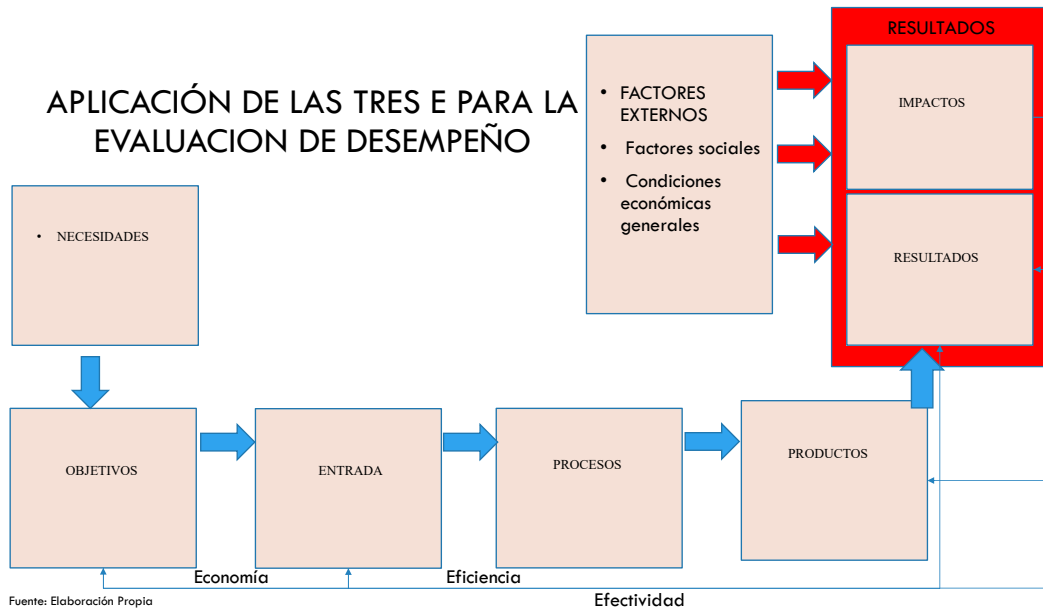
APLICACIÓN DE LAS TRES E PARA LA EVALUACION DE DESEMPEÑO

• FACTORES EXTERNOS
• Factores sociales
• Condiciones económicas generales

RESULTADOS

IMPACTOS

RESULTADOS

• NECESIDADES

OBJETIVOS

ENTRADA

PROCESOS

PRODUCTOS

Economía

Eficiencia

Efectividad

Fuente: Elaboración Propia